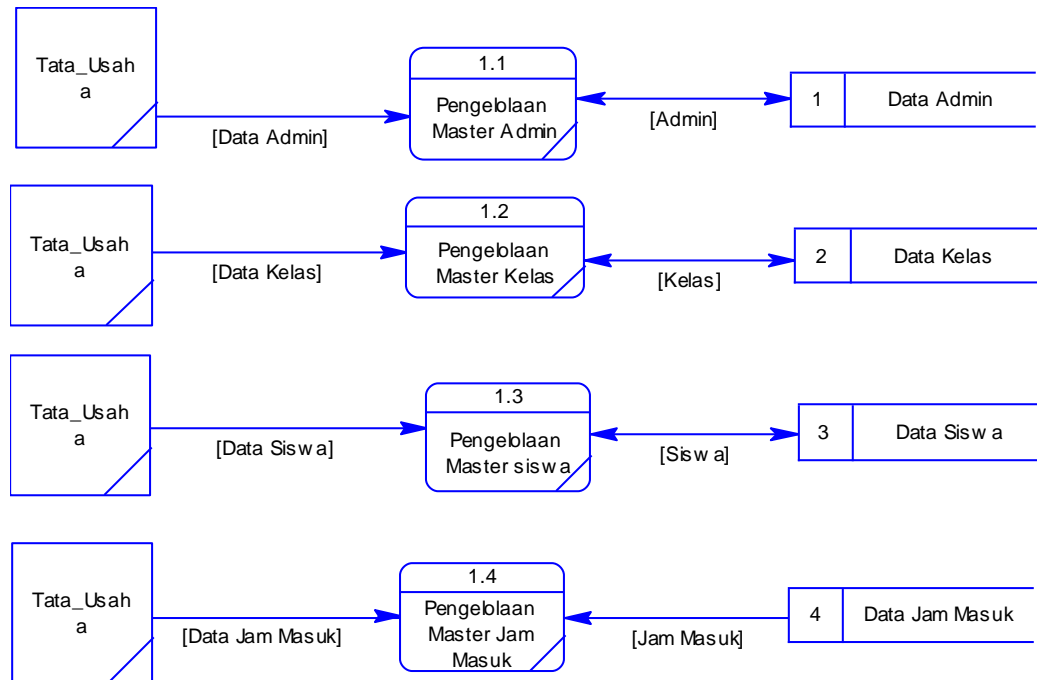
Tata_Usah a

[Data Admin]

1.1

Pengelolaan Master Admin

[Admin]

1 Data Admin

Tata_Usah a

[Data Kelas]

1.2

Pengelolaan Master Kelas

[Kelas]

2 Data Kelas

Tata_Usah a

[Data Siswa]

1.3

Pengelolaan Master siswa

[Siswa]

3 Data Siswa

Tata_Usah a

[Data Jam Masuk]

1.4

Pengelolaan Master Jam Masuk

[Jam Masuk]

4 Data Jam Masuk